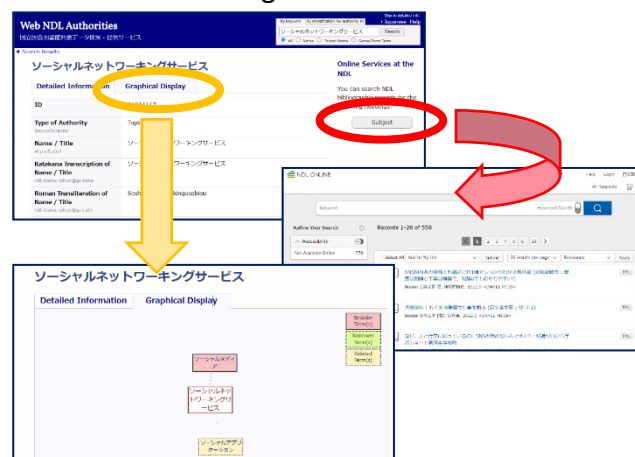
Web NDL Authorities
国立国会図書館典拠データ検索・提供サービス

by keyword
by classification
by authority id
ソーシャルネットワーキングサービス
Search
All
Names
Subject Names
Genres/Form Terms

Search Results

ソーシャルネットワーキングサービス

Detailed Information
Graphical Display

ID
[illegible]

Type of Authority
Topic

Name / Title
ソーシャルネットワーキングサービス

Katakana Transcription of Name / Title
ソーシャルネットワーキングサービス

Roman Transliteration of Name / Title
Soshanettowakingusabisu

Online Services at the NDL

You can search NDL bibliographic records for the following holdings:

Subject

NDL ONLINE

Keyword
Advanced Search

Refine Your Search
Accessibility
Not Available Online 558

Records 1-20 of 558

Select All
Add to My List
Format
20 results per page
Relevance
Apply

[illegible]
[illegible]

ソーシャルネットワーキングサービス

Detailed Information
Graphical Display

Broader Term(s)
Narrower Term(s)
Related Term(s)

ソーシャルメディア

ソーシャルネットワーキングサービス

ソーシャルアプリケーション